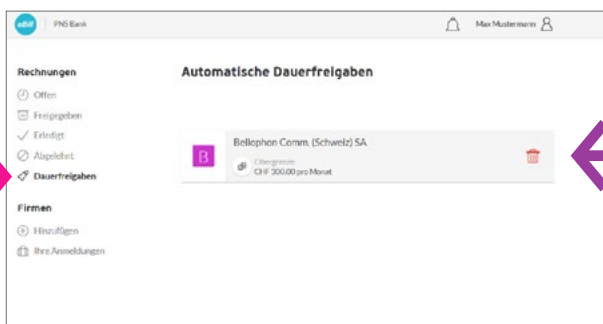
eBill | PNS Bank

Max Mustermann

Rechnungen

Offen

Freigegeben

Erledigt

Abgelehnt

Dauerfreigaben

Firmen

Hinzufügen

Ihre Anmeldungen

Automatische Dauerfreigaben

B

Bellophon Comm. (Schweiz) SA

Obergrenze

CHF 300.00 pro Monat